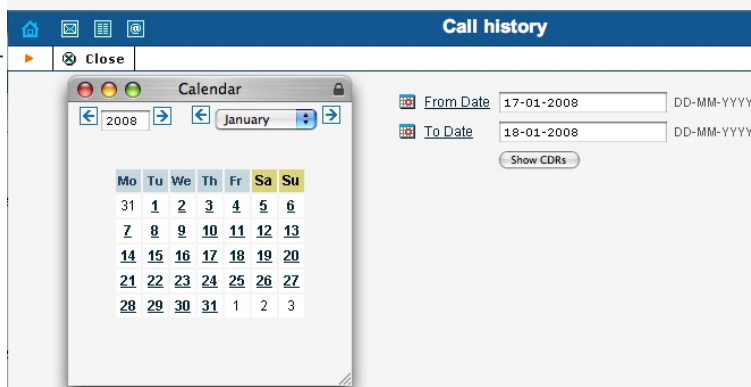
Call history

Close

Calendar

2008

January

| Mo | Tu | We | Th | Fr | Sa | Su |
|---|---|---|---|---|---|---|
| 31 | 1 | 2 | 3 | 4 | 5 | 6 |
| 7 | 8 | 9 | 10 | 11 | 12 | 13 |
| 14 | 15 | 16 | 17 | 18 | 19 | 20 |
| 21 | 22 | 23 | 24 | 25 | 26 | 27 |
| 28 | 29 | 30 | 31 | 1 | 2 | 3 |

From Date 17-01-2008 DD-MM-YYYY

To Date 18-01-2008 DD-MM-YYYY

Show CDRs